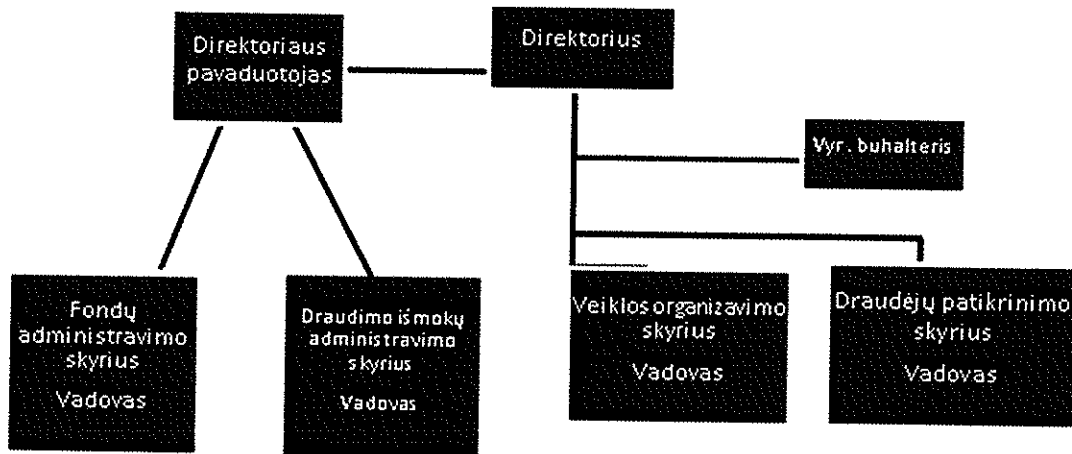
Direktoriaus pavaduotojas

Direktorius

Vyr. buhalteris

Fondų administravimo skyrius
Vadovas

Draudimo išmokų administravimo skyrius
Vadovas

Veiklos organizavimo skyrius
Vadovas

Draudėjų patikrinimo skyrius
Vadovas